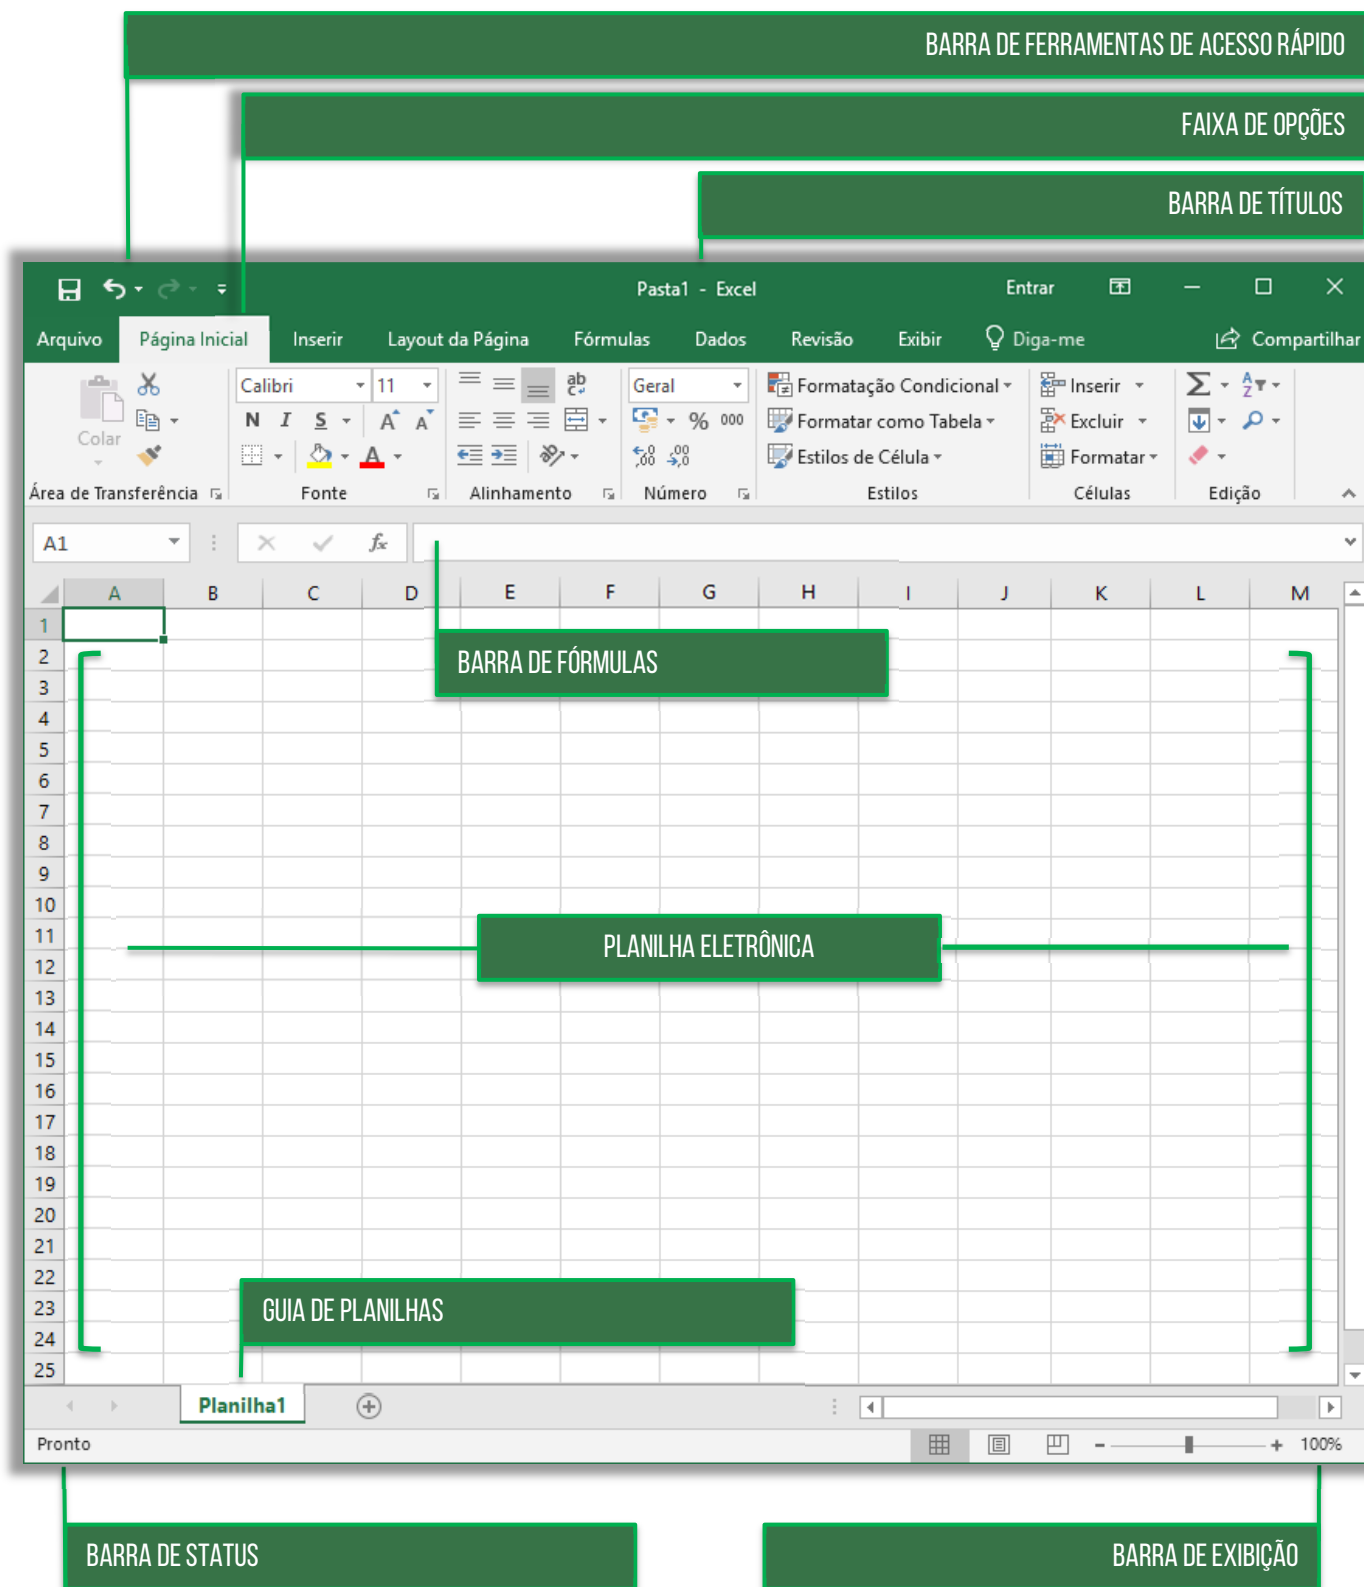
BARRA DE FERRAMENTAS DE ACESSO RÁPIDO

FAIXA DE OPÇÕES

BARRA DE TÍTULOS

Pasta1 - Excel

Entrar

Arquivo Página Inicial Inserir Layout da Página Fórmulas Dados Revisão Exibir Diga-me Compartilhar

Colar

Área de Transferência

Calibri 11

N I S A A A

Fonte

ab

Alinhamento

Geral

% 000

Número

Formatação Condicional

Formatar como Tabela

Estilos de Célula

Estilos

Inserir

Excluir

Formatar

Células

Edição

A1

$f_x$

| | A | B | C | D | E | F | G | H | I | J | K | L | M |
|---|---|---|---|---|---|---|---|---|---|---|---|---|---|
| 1 | | | | | | | | | | | | | |
| 2 | | | | | | | | | | | | | |
| 3 | | | | | | | | | | | | | |
| 4 | | | | | | | | | | | | | |
| 5 | | | | | | | | | | | | | |
| 6 | | | | | | | | | | | | | |
| 7 | | | | | | | | | | | | | |
| 8 | | | | | | | | | | | | | |
| 9 | | | | | | | | | | | | | |
| 10 | | | | | | | | | | | | | |
| 11 | | | | | | | | | | | | | |
| 12 | | | | | | | | | | | | | |
| 13 | | | | | | | | | | | | | |
| 14 | | | | | | | | | | | | | |
| 15 | | | | | | | | | | | | | |
| 16 | | | | | | | | | | | | | |
| 17 | | | | | | | | | | | | | |
| 18 | | | | | | | | | | | | | |
| 19 | | | | | | | | | | | | | |
| 20 | | | | | | | | | | | | | |
| 21 | | | | | | | | | | | | | |
| 22 | | | | | | | | | | | | | |
| 23 | | | | | | | | | | | | | |
| 24 | | | | | | | | | | | | | |
| 25 | | | | | | | | | | | | | |

BARRA DE FÓRMULAS

PLANILHA ELETRÔNICA

GUIA DE PLANILHAS

Planilha1

Pronto

100%

BARRA DE STATUS

BARRA DE EXIBIÇÃO